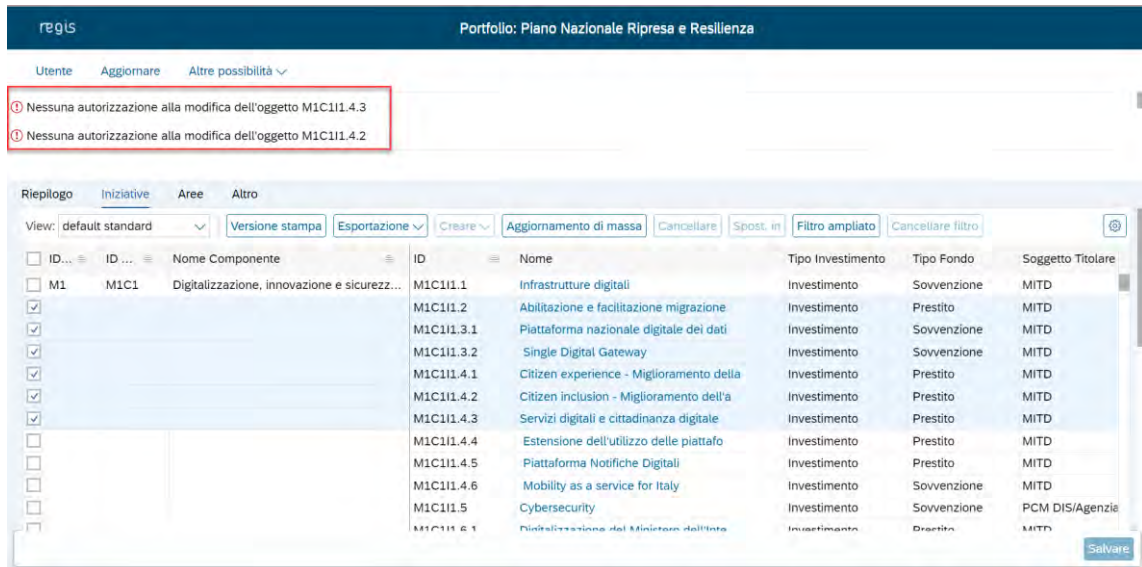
regis

Portfolio: Piano Nazionale Ripresa e Resilienza

Utente Aggiornare Altre possibilità

Nessuna autorizzazione alla modifica dell'oggetto M1C1I1.4.3

Nessuna autorizzazione alla modifica dell'oggetto M1C1I1.4.2

Riepilogo Iniziative Aree Altro

View: default standard | Versione stampa | Esportazione | Creare | Aggiornamento di massa | Cancellare | Spost. in | Filtro ampliato | Cancellare filtro

| ID... | ID ... | Nome Componente | ID | Nome | Tipo Investimento | Tipo Fondo | Soggetto Titolare |
|---|---|---|---|---|---|---|---|
| M1 | M1C1 | Digitalizzazione, innovazione e sicurezz... | M1C1I1.1 | Infrastrutture digitali | Investimento | Sovvenzione | MITD |
| | | | M1C1I1.2 | Abilitazione e facilitazione migrazione | Investimento | Prestito | MITD |
| | | | M1C1I1.3.1 | Piattaforma nazionale digitale dei dati | Investimento | Sovvenzione | MITD |
| | | | M1C1I1.3.2 | Single Digital Gateway | Investimento | Sovvenzione | MITD |
| | | | M1C1I1.4.1 | Citizen experience - Miglioramento della | Investimento | Prestito | MITD |
| | | | M1C1I1.4.2 | Citizen inclusion - Miglioramento dell'a | Investimento | Prestito | MITD |
| | | | M1C1I1.4.3 | Servizi digitali e cittadinanza digitale | Investimento | Prestito | MITD |
| | | | M1C1I1.4.4 | Estensione dell'utilizzo delle piattafo | Investimento | Prestito | MITD |
| | | | M1C1I1.4.5 | Piattaforma Notifiche Digitali | Investimento | Prestito | MITD |
| | | | M1C1I1.4.6 | Mobility as a service for Italy | Investimento | Sovvenzione | MITD |
| | | | M1C1I1.5 | Cybersecurity | Investimento | Sovvenzione | PCM DIS/Agenzia |
| | | | M1C1I1.6.1 | Digitalizzazione del Ministero dell'Inte | Investimento | Prestito | MITD |

Salvare